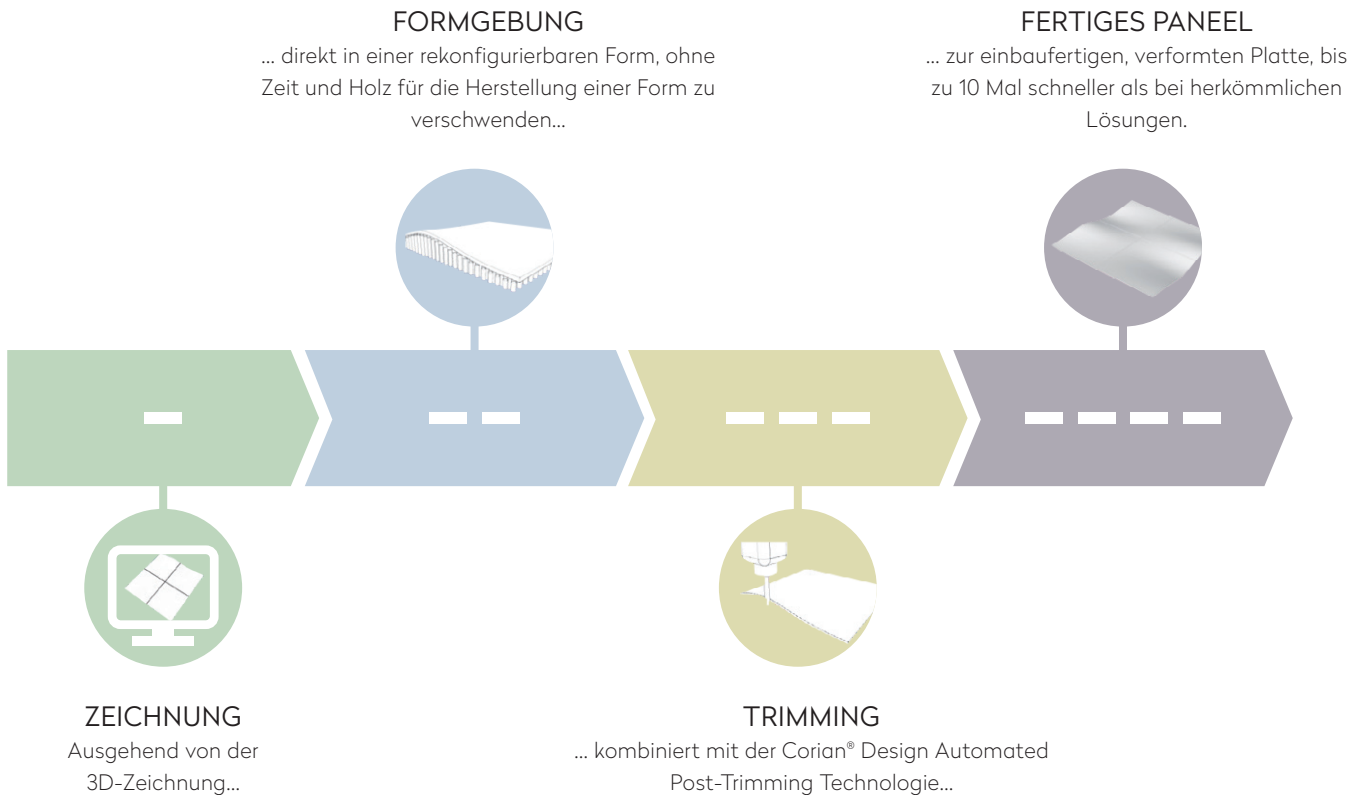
FORMGEBUNG
... direkt in einer rekonfigurierbaren Form, ohne Zeit und Holz für die Herstellung einer Form zu verschwenden...

FERTIGES PANEEL
... zur einbaufertigen, verformten Platte, bis zu 10 Mal schneller als bei herkömmlichen Lösungen.

ZEICHNUNG
Ausgehend von der 3D-Zeichnung...

TRIMMING
... kombiniert mit der Corian® Design Automated Post-Trimming Technologie...